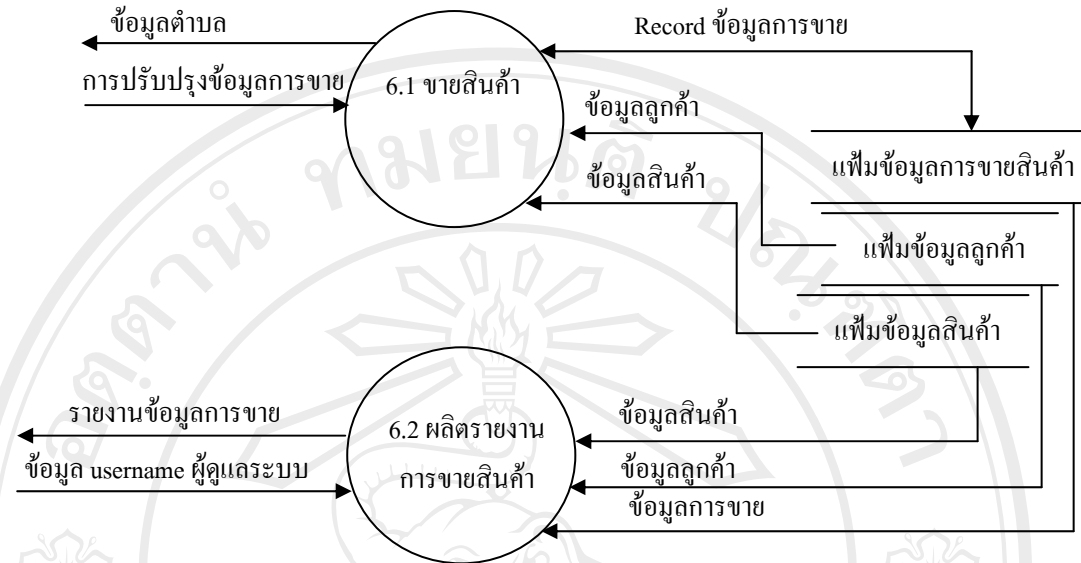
ข้อมูลตำบล

การปรับปรุงข้อมูลการขาย

6.1 ขายสินค้า

Record ข้อมูลการขาย

ข้อมูลลูกค้า

ข้อมูลสินค้า

แฟ้มข้อมูลการขายสินค้า

แฟ้มข้อมูลลูกค้า

แฟ้มข้อมูลสินค้า

รายงานข้อมูลการขาย

ข้อมูล username ผู้ดูแลระบบ

6.2 ผลิตรายงานการขายสินค้า

ข้อมูลสินค้า

ข้อมูลลูกค้า

ข้อมูลการขาย